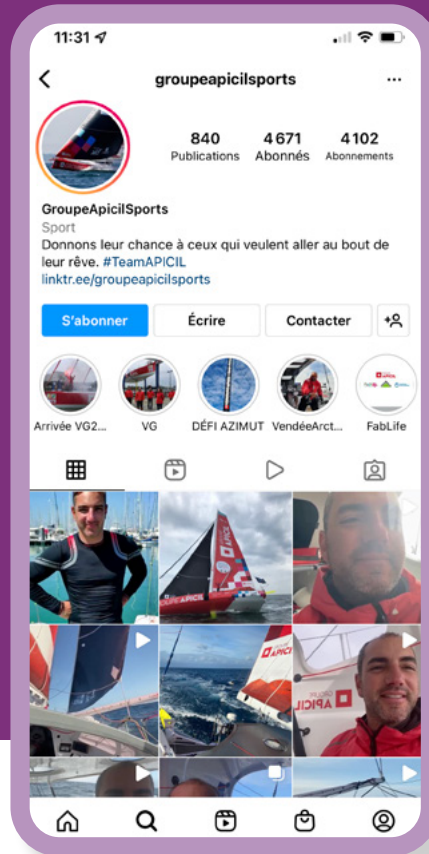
11:31

groupeapicilsports

840
Publications

4 671
Abonnés

4 102
Abonnements

GroupeApicilSports
Sport
Donnons leur chance à ceux qui veulent aller au bout de leur rêve. #TeamAPICIL
linktr.ee/groupeapicilsports

S'abonner
Écrire
Contacter

Arrivée VG2...
VG
DÉFI AZIMUT
VendéeArct...
FabLife